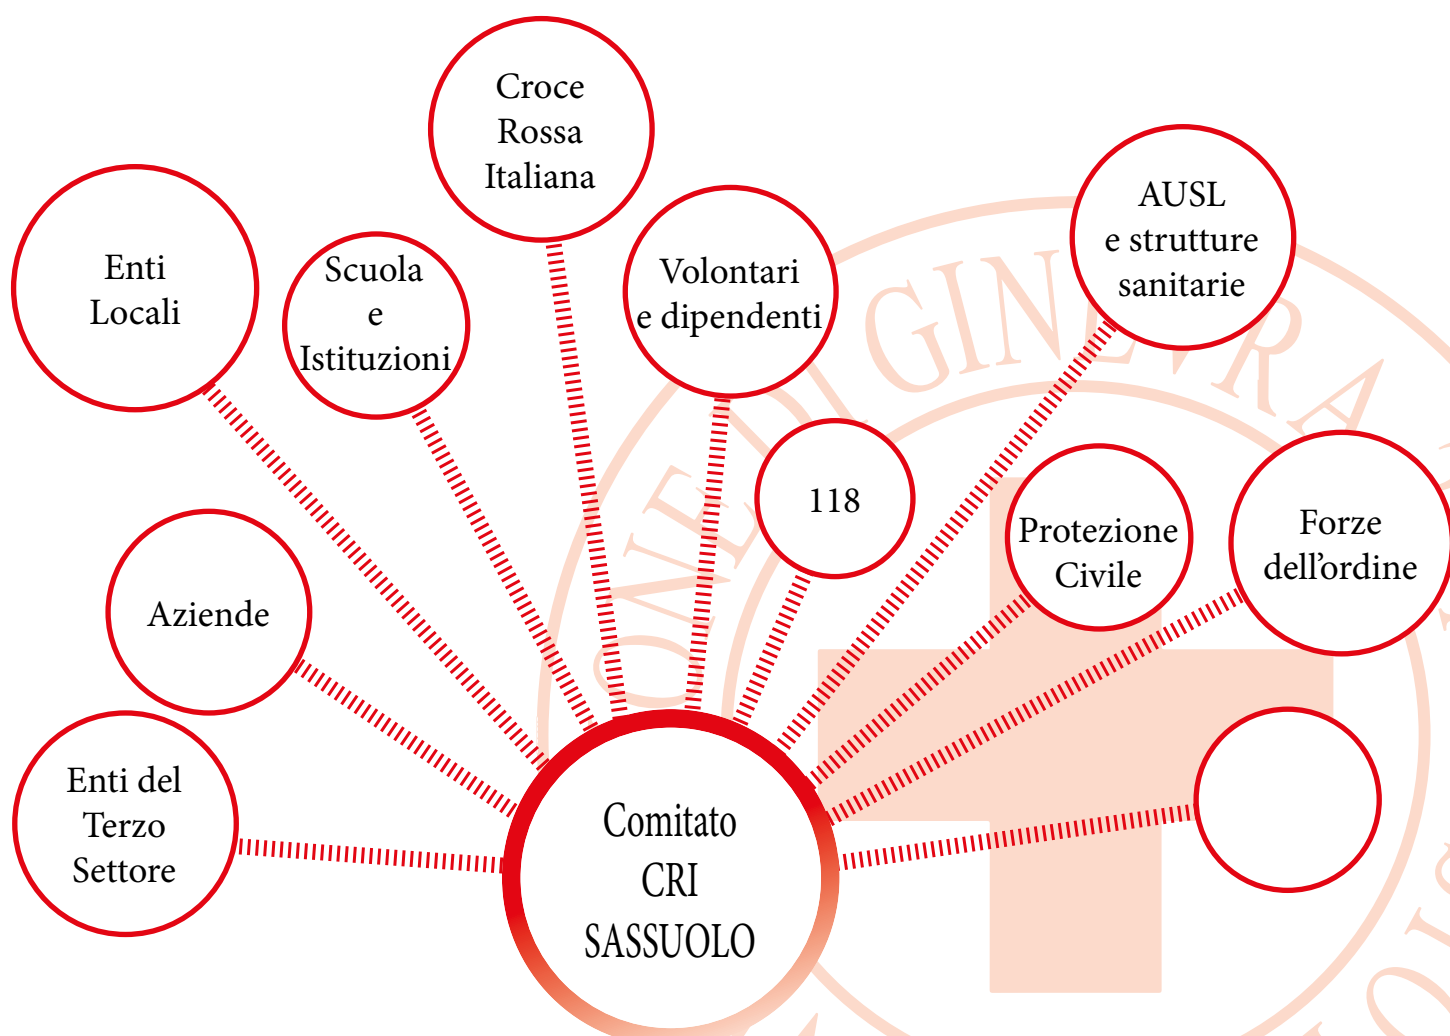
Croce Rossa Italiana

Enti Locali

Scuola e Istituzioni

Volontari e dipendenti

AUSL e strutture sanitarie

118

Protezione Civile

Forze dell’ordine

Aziende

Enti del Terzo Settore

Comitato CRI SASSUOLO

GINEVRA